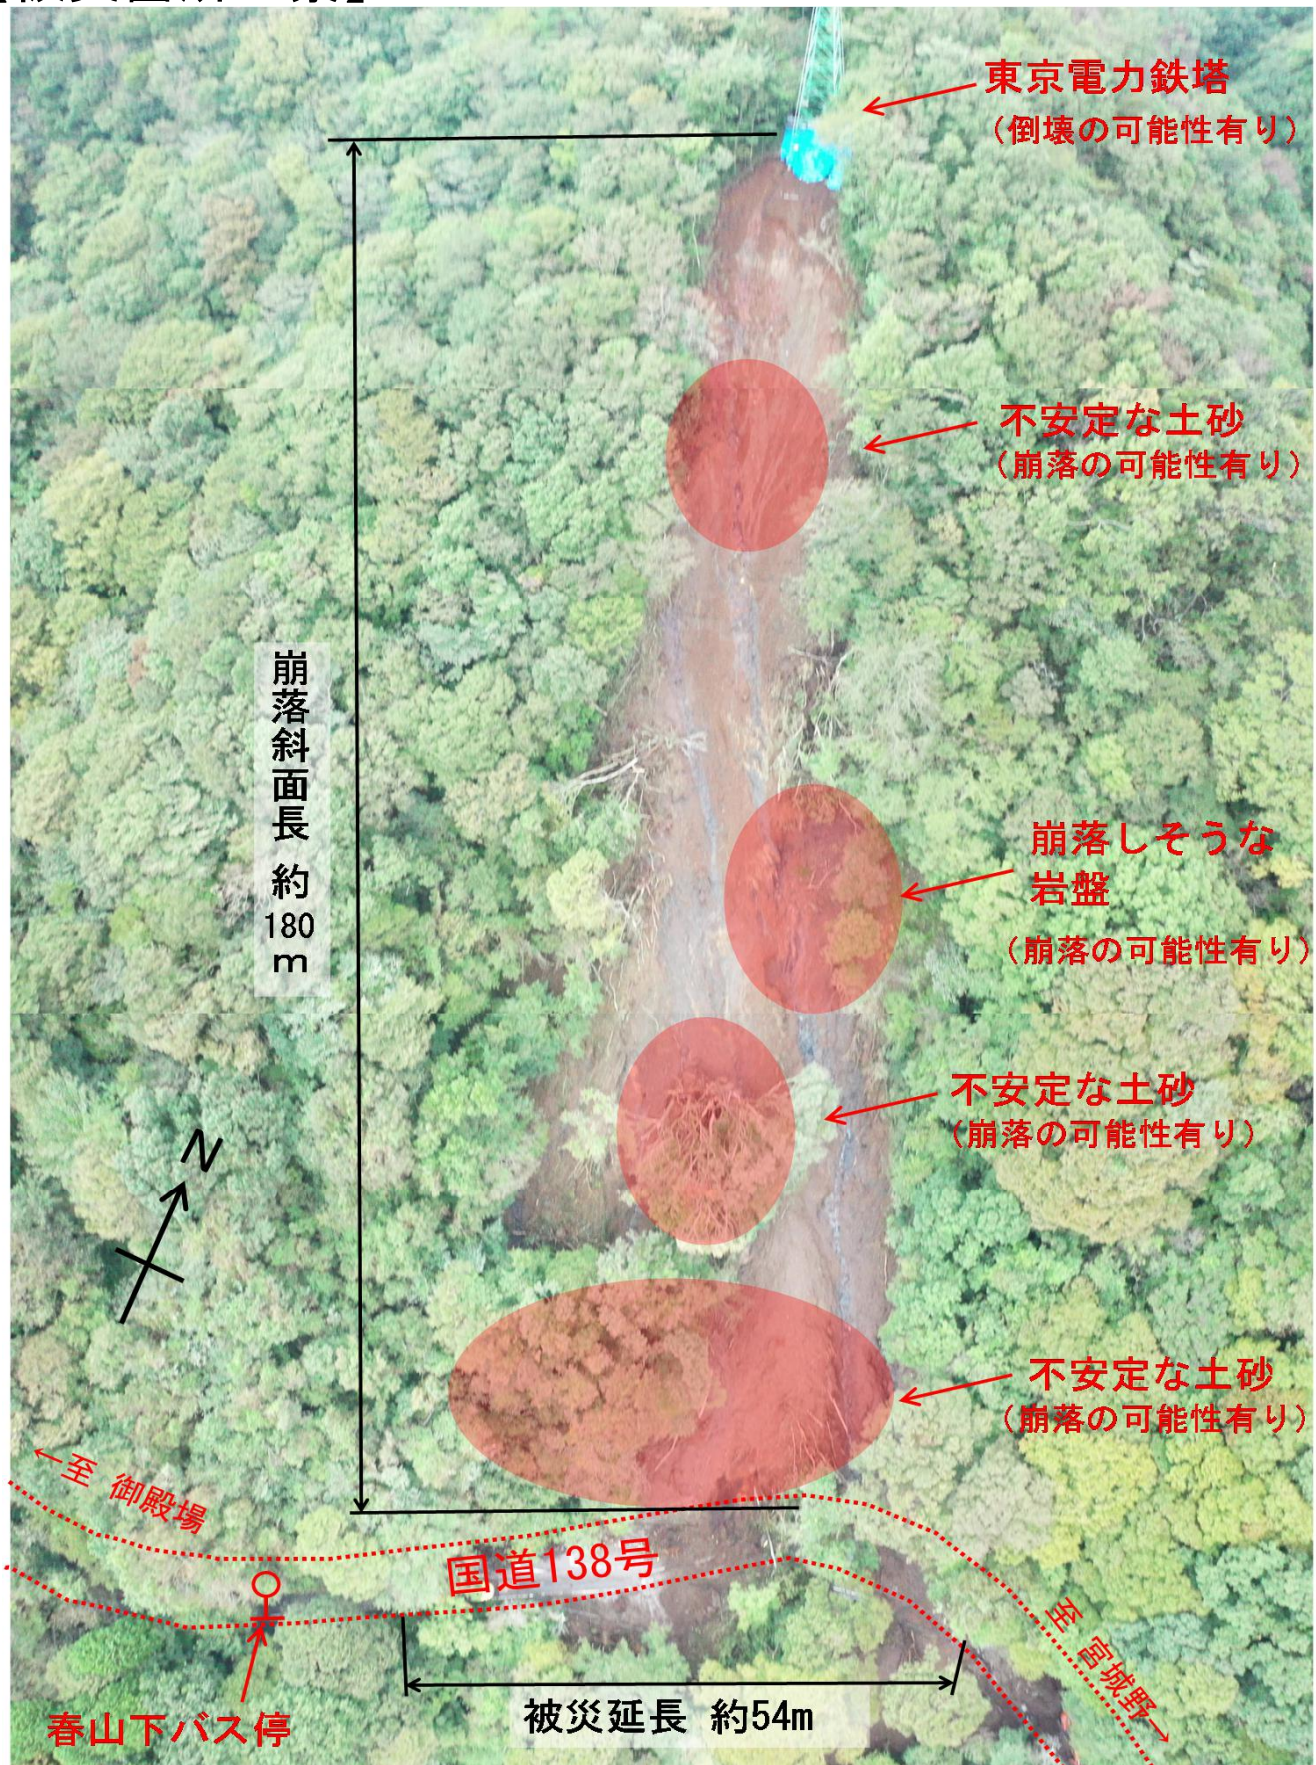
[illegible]

東京電力鉄塔
（倒壊の可能性有り）

崩落斜面長 約180m

不安定な土砂
（崩落の可能性有り）

崩落しそうな岩盤
（崩落の可能性有り）

不安定な土砂
（崩落の可能性有り）

N

不安定な土砂
（崩落の可能性有り）

←至 御殿場

国道138号

至 宮城野→

春山下バス停

被災延長 約54m